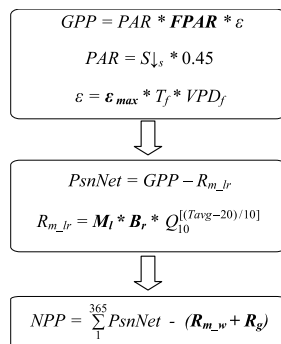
$GPP = PAR * \boldsymbol{FPAR} * \varepsilon$

$PAR = S{\downarrow}_s * 0.45$

$\varepsilon = \boldsymbol{\varepsilon_{max}} * T_f * VPD_f$

$PsnNet = GPP - R_{m\_lr}$

$R_{m\_lr} = \boldsymbol{M_l} * \boldsymbol{B_r} * Q_{10}^{[(Tavg-20)/10]}$

$NPP = \sum_{1}^{365} PsnNet - (\boldsymbol{R_{m\_w}} + \boldsymbol{R_g})$